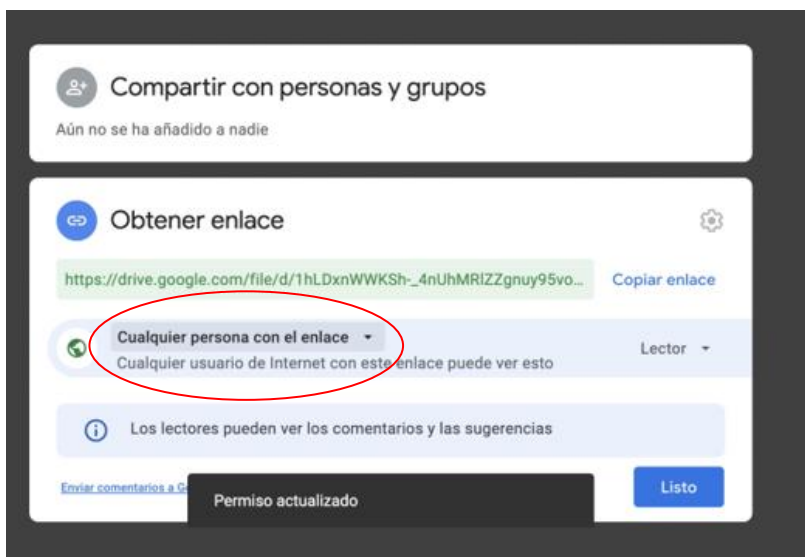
Compartir con personas y grupos

Aún no se ha añadido a nadie

Obtener enlace

https://drive.google.com/file/d/1hLDxnWWKSh-_4nUhMRIZZgnuy95vo...

Copiar enlace

Cualquier persona con el enlace

Cualquier usuario de Internet con este enlace puede ver esto

Lector

Los lectores pueden ver los comentarios y las sugerencias

Enviar comentarios a G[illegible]

Permiso actualizado

Listo